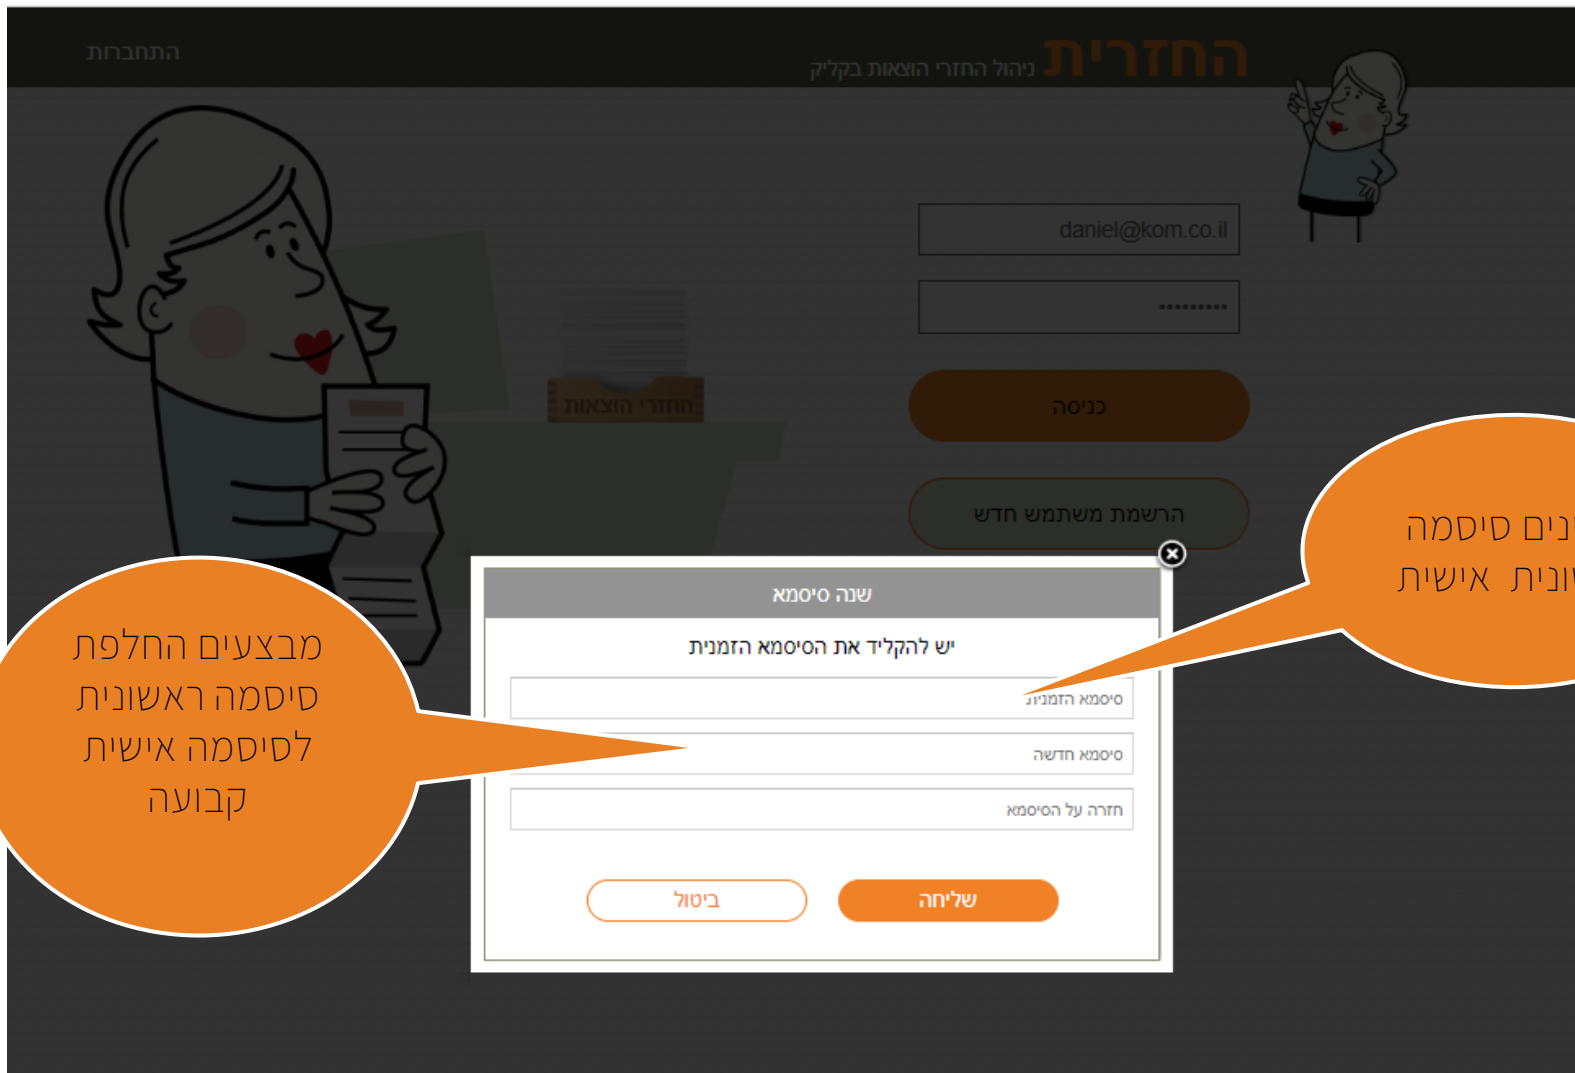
התחברות

החזרית ניהול החזרי הוצאות בקליק

daniel@kom.co.il

.........

כניסה

הרשמת משתמש חדש

החזרי הוצאות

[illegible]נים סיסמה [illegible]ונית אישית

מבצעים החלפת סיסמה ראשונית לסיסמה אישית קבועה

שנה סיסמא

יש להקליד את הסיסמא הזמנית

סיסמא הזמנית

סיסמא חדשה

חזרה על הסיסמא

שליחה

ביטול